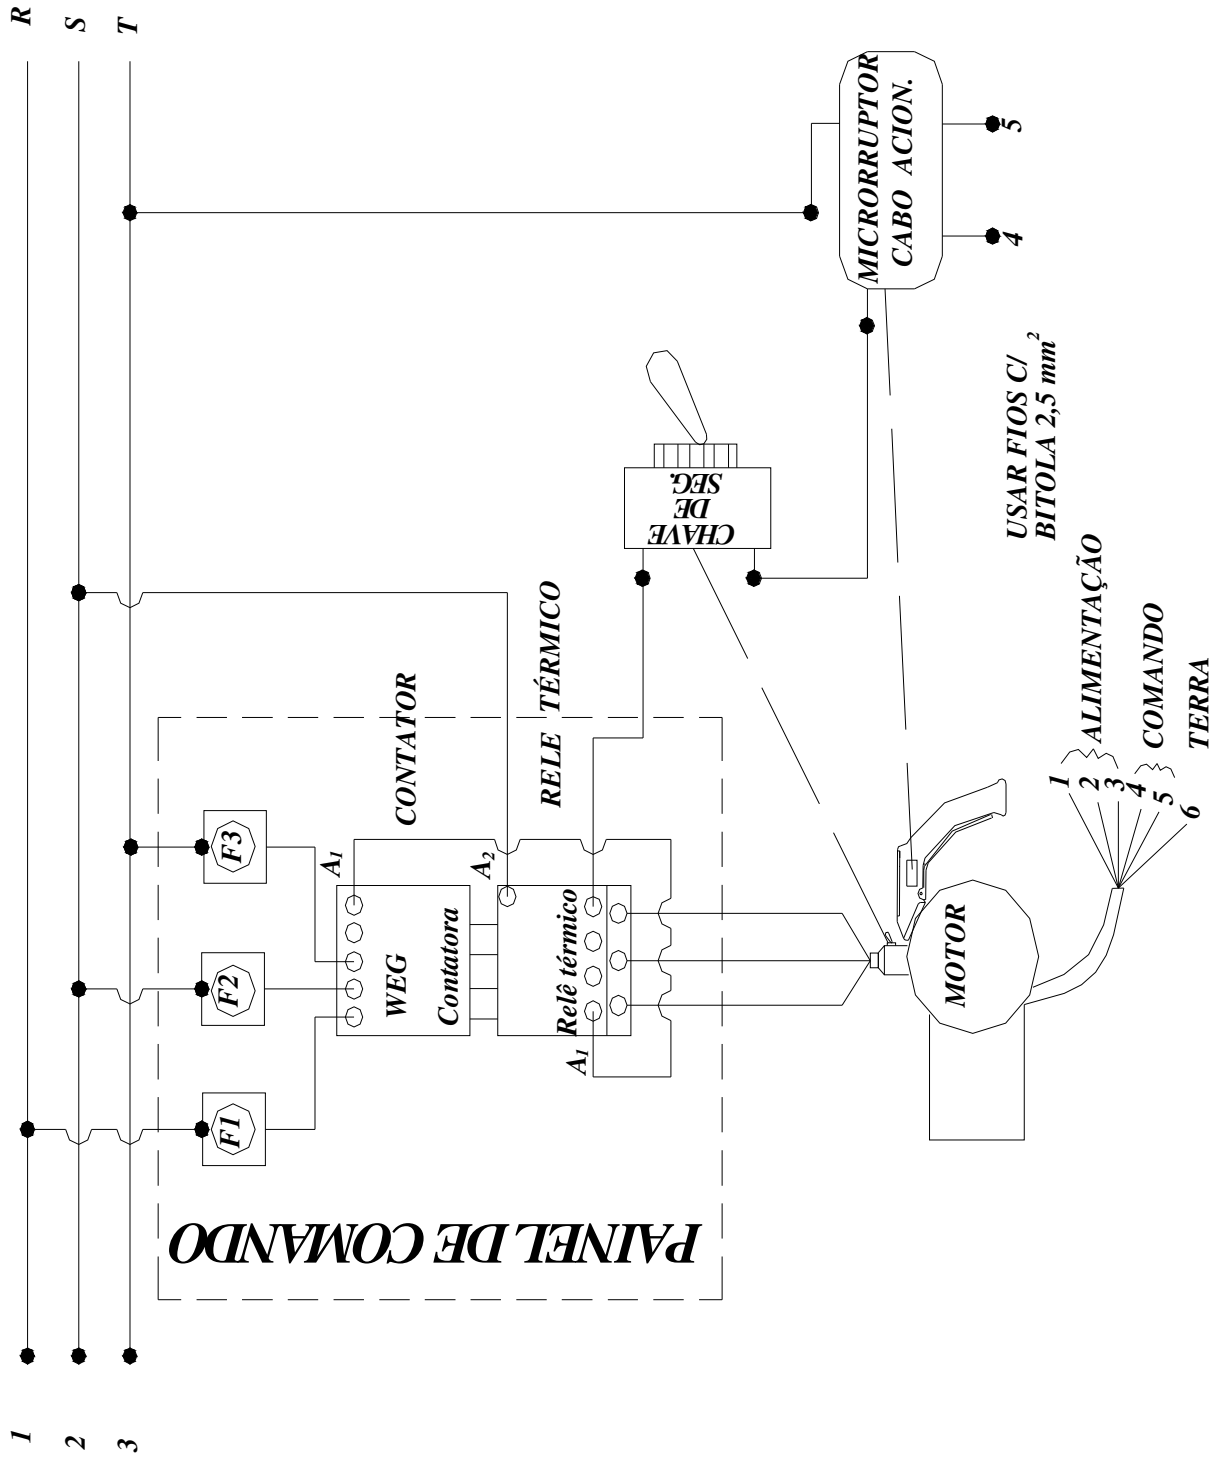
R
S
T
1
2
3
MICRORRUPTOR
CABO ACION.
5
4
USAR FIOS C/
BITOLA 2,5 mm$^2$
CHAVE
DE
SEG.
CONTATOR
RELE TÉRMICO
ALIMENTAÇÃO
COMANDO
TERRA
1
2
3
4
5
6
F3
F2
F1
$A_1$
$A_2$
$A_1$
WEG
Contatora
Relê térmico
MOTOR
PAINEL DE COMANDO